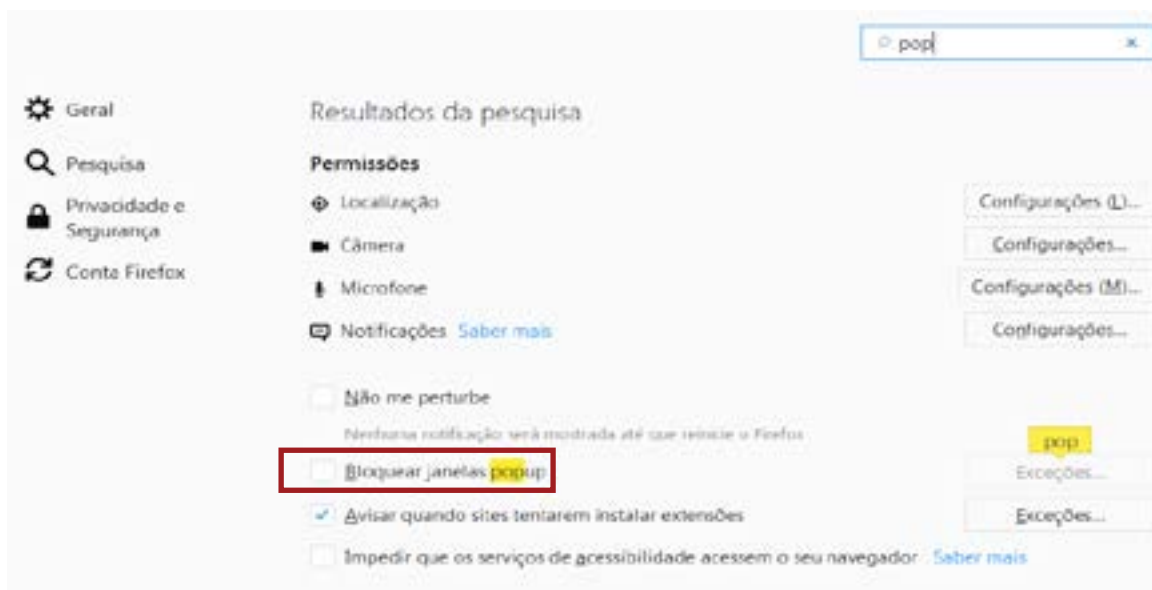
pop

Geral

Pesquisa

Privacidade e Segurança

Conta Firefox

Resultados da pesquisa

Permissões

Localização Configurações (L)...

Câmera Configurações...

Microfone Configurações (M)...

Notificações Saber mais Configurações...

Não me perturbe

Nenhuma notificação será mostrada até que reinicie o Firefox

pop

Bloquear janelas popup Exceções...

✓ Avisar quando sites tentarem instalar extensões Exceções...

Impedir que os serviços de acessibilidade acessem o seu navegador Saber mais